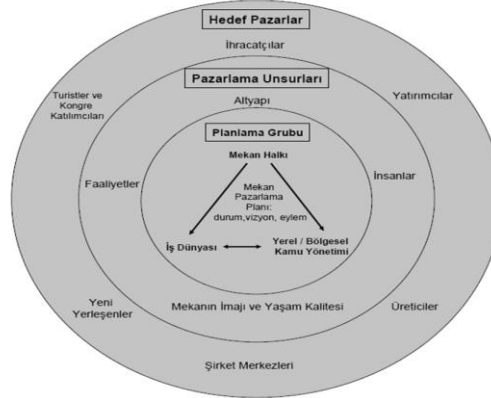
Hedef Pazarlar

İhracatçılar

Turistler ve Kongre Katılımcıları

Yatırımcılar

Pazarlama Unsurları

Altyapı

Faaliyetler

İnsanlar

Planlama Grubu

Mekan Halkı

Mekan Pazarlama Planı: durum,vizyon, eylem

İş Dünyası

Yerel / Bölgesel Kamu Yönetimi

Yeni Yerleşenler

Mekanın İmajı ve Yaşam Kalitesi

Üreticiler

Şirket Merkezleri